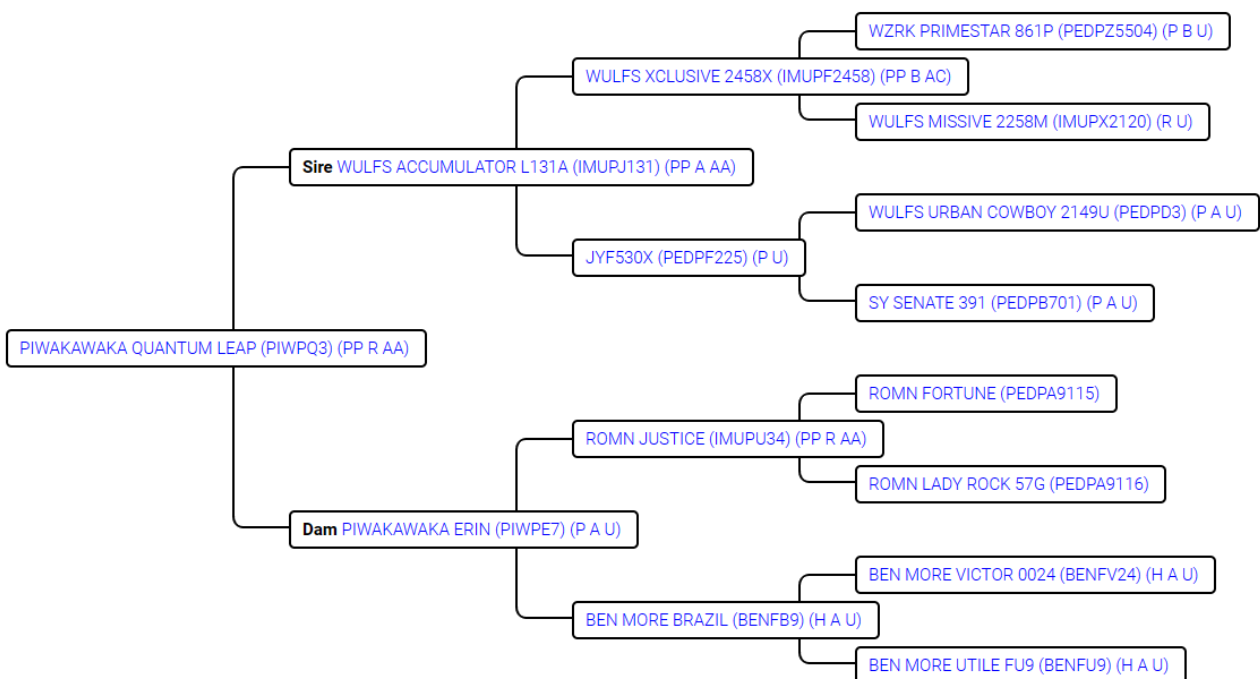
WZRK PRIMESTAR 861P (PEDPZ5504) (P B U)

WULFS XCLUSIVE 2458X (IMUPF2458) (PP B AC)

WULFS MISSIVE 2258M (IMUPX2120) (R U)

Sire WULFS ACCUMULATOR L131A (IMUPJ131) (PP A AA)

WULFS URBAN COWBOY 2149U (PEDPD3) (P A U)

JYF530X (PEDPF225) (P U)

SY SENATE 391 (PEDPB701) (P A U)

PIWAKAWAKA QUANTUM LEAP (PIWPQ3) (PP R AA)

ROMN FORTUNE (PEDPA9115)

ROMN JUSTICE (IMUPU34) (PP R AA)

ROMN LADY ROCK 57G (PEDPA9116)

Dam PIWAKAWAKA ERIN (PIWPE7) (P A U)

BEN MORE VICTOR 0024 (BENFV24) (H A U)

BEN MORE BRAZIL (BENFB9) (H A U)

BEN MORE UTILE FU9 (BENFU9) (H A U)